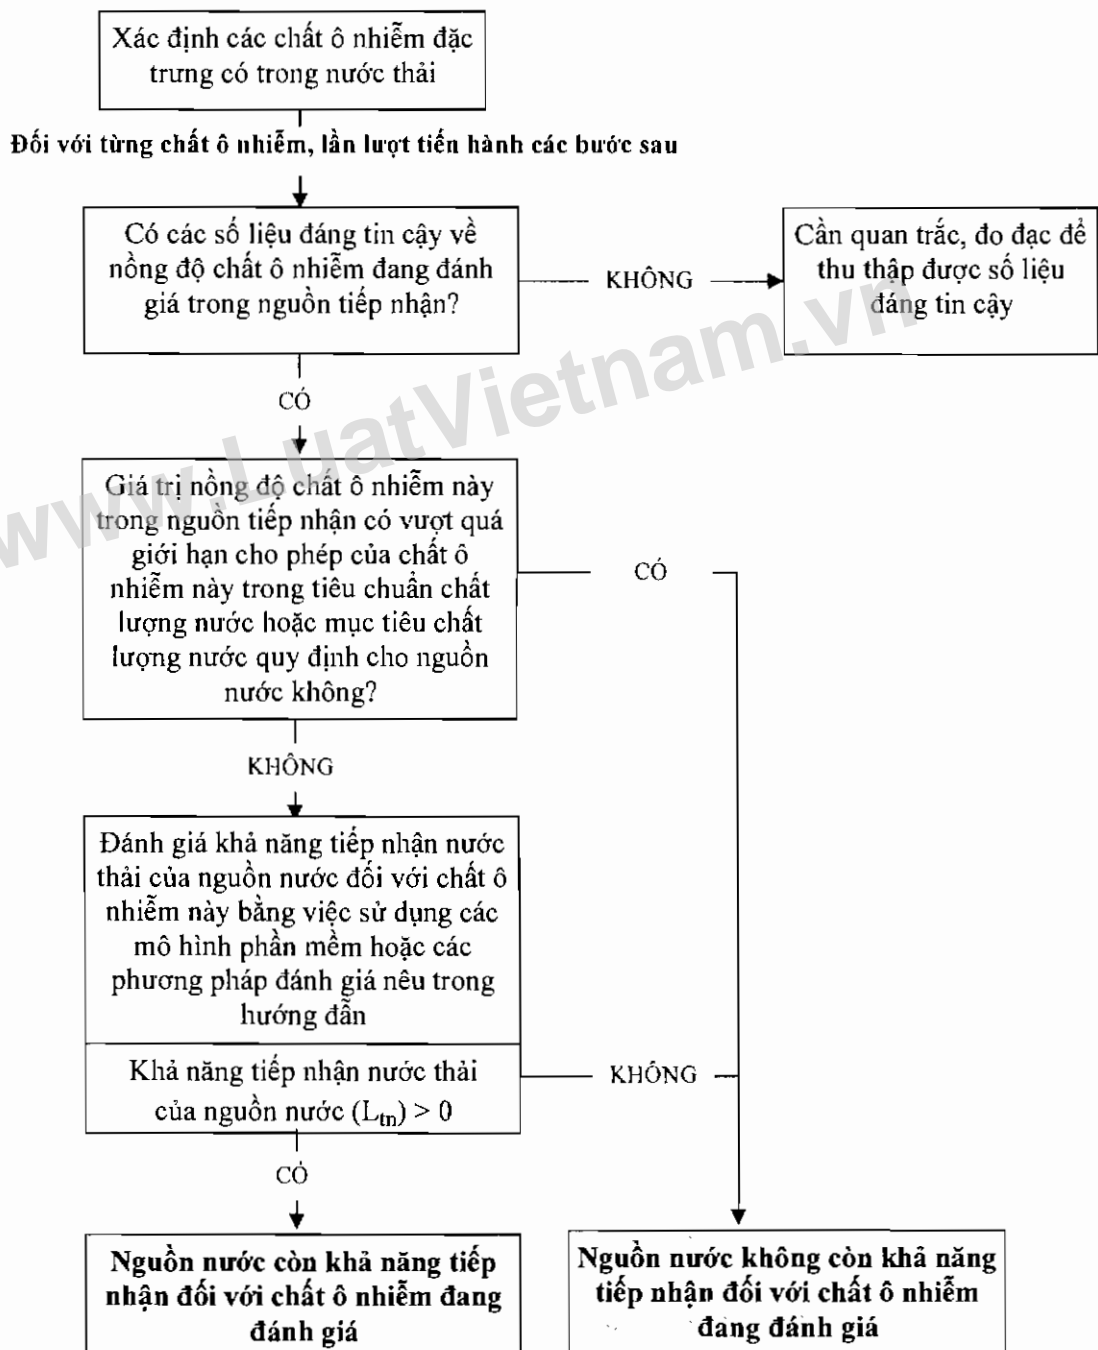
Xác định các chất ô nhiễm đặc trưng có trong nước thải

Đối với từng chất ô nhiễm, lần lượt tiến hành các bước sau

Có các số liệu đáng tin cậy về nồng độ chất ô nhiễm đang đánh giá trong nguồn tiếp nhận?

KHÔNG

Cần quan trắc, đo đạc để thu thập được số liệu đáng tin cậy

CÓ

Giá trị nồng độ chất ô nhiễm này trong nguồn tiếp nhận có vượt quá giới hạn cho phép của chất ô nhiễm này trong tiêu chuẩn chất lượng nước hoặc mục tiêu chất lượng nước quy định cho nguồn nước không?

CÓ

KHÔNG

Đánh giá khả năng tiếp nhận nước thải của nguồn nước đối với chất ô nhiễm này bằng việc sử dụng các mô hình phần mềm hoặc các phương pháp đánh giá nêu trong hướng dẫn

Khả năng tiếp nhận nước thải của nguồn nước ($L_{tn}$) > 0

KHÔNG

CÓ

Nguồn nước còn khả năng tiếp nhận đối với chất ô nhiễm đang đánh giá

Nguồn nước không còn khả năng tiếp nhận đối với chất ô nhiễm đang đánh giá

www.LuatVietnam.vn